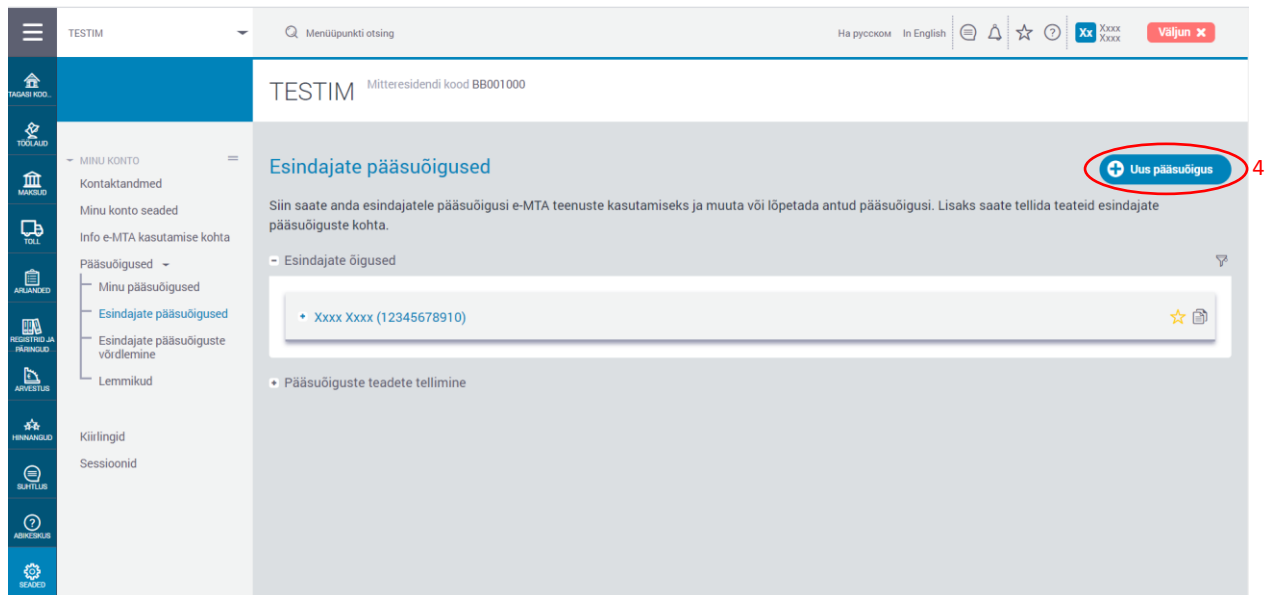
TESTIM

Menüüpunkti otsing

На русском In English

Xx Xxxx Xxxx

Väljun

TAGASI KOD...

TÖÖLAUD

MAKSUD

TOLL

ARUANDED

REGISTRID JA PÄRINGUD

ARVESTUS

HINNANGUD

SUHTLUS

ABIKESKUS

SEADED

TESTIM Mitteresidendi kood BB001000

MINU KONTO

Kontaktandmed

Minu konto seaded

Info e-MTA kasutamise kohta

Pääsuõigused

Minu pääsuõigused

Esindajate pääsuõigused

Esindajate pääsuõiguste võrdlemine

Lemmikud

Kiirlingid

Sessioonid

Esindajate pääsuõigused

Uus pääsuõigus

4

Siin saate anda esindajatele pääsuõigusi e-MTA teenuste kasutamiseks ja muuta või lõpetada antud pääsuõigusi. Lisaks saate tellida teateid esindajate pääsuõiguste kohta.

Esindajate õigused

Xxxx Xxxx (12345678910)

Pääsuõiguste teadete tellimine